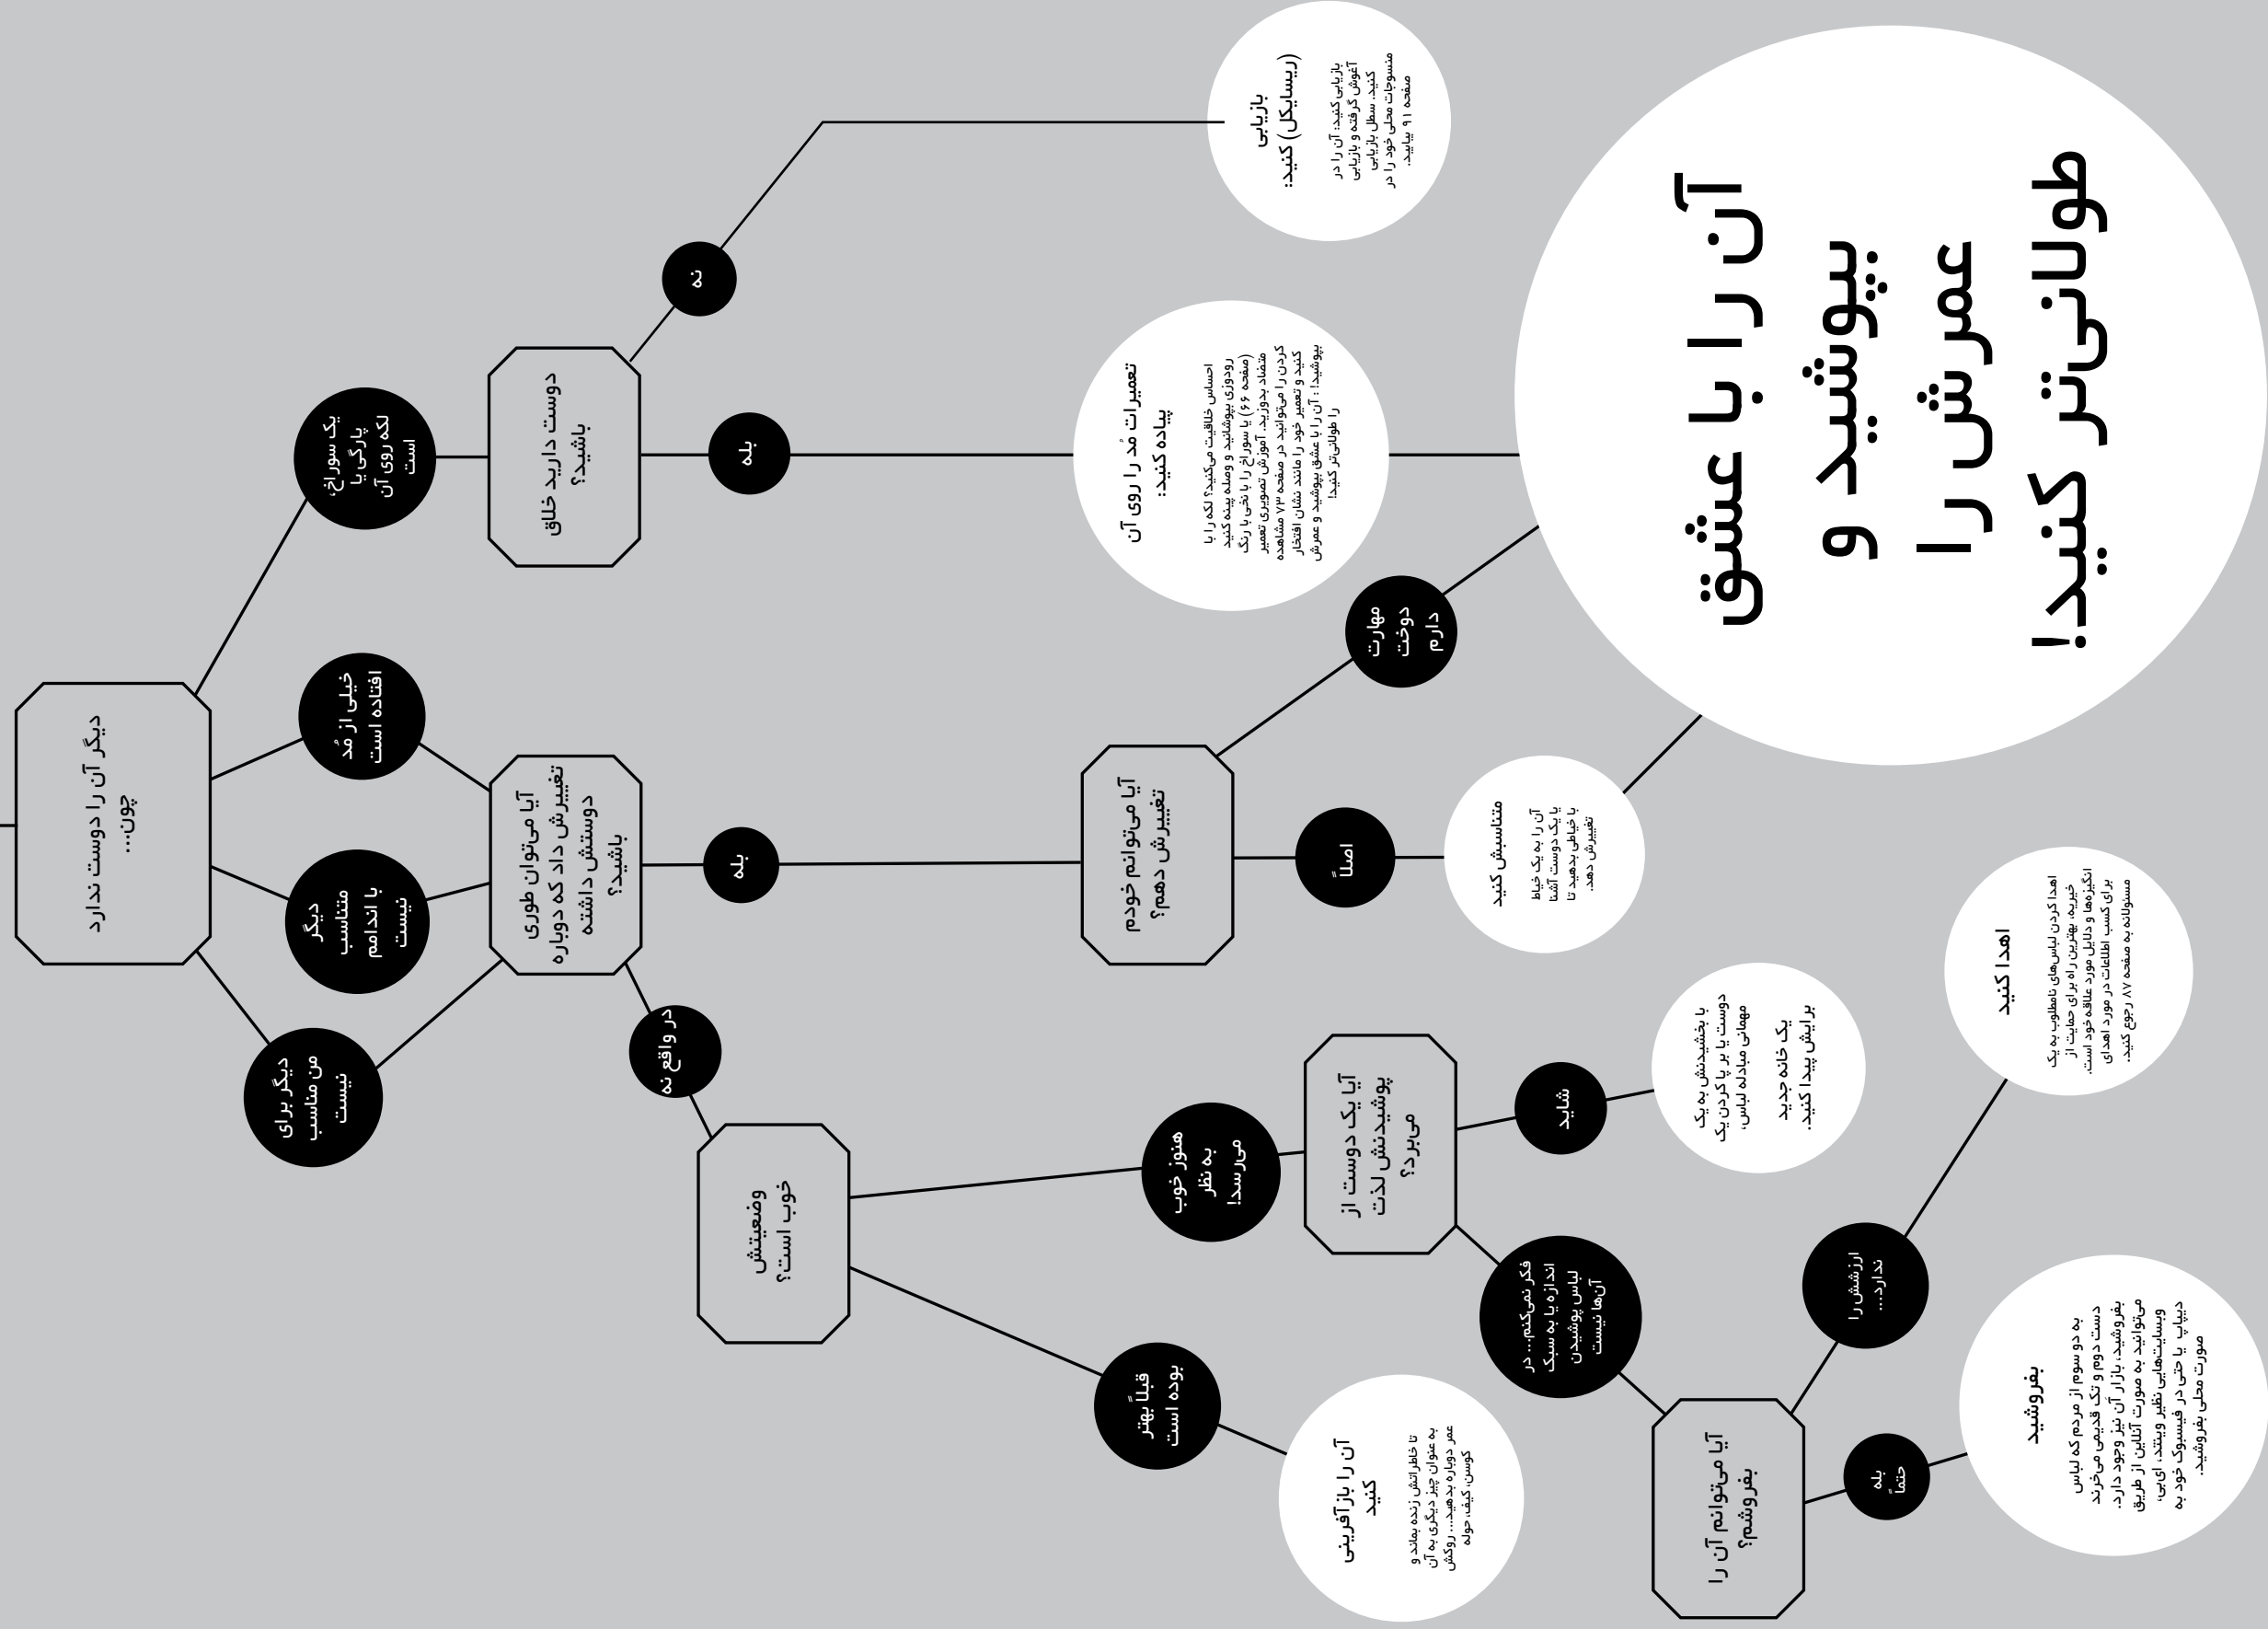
آن را با عشق بپوشید و عمرش را طولانی‌تر کنید!

دیگر آن را دوست ندارد چون...

یک سوراخ، پارگی یا لکه روی آن است

خیلی از مُد افتاده است

دیگر متناسب با اندامم نیست

دیگر برای من مناسب نیست

دوست دارید خلاق باشید؟

نه

بله

بازیابی (ریسایکل) کنید:

بازیابی کنید: آن را در آغوش گرفته و بازیابی کنید. سطل بازیابی منسوجات محلی خود را در صفحه ۹۱ بیابید.

تعمیرات مُد را روی آن پیاده کنید:

احساس خلاقیت می‌کنید؟ لکه را با رودوزی بپوشانید و وصله پینه کنید (صفحه ۶۶) یا سوراخ را با نخ با رنگ متضاد بدوزید. آموزش تصویری تعمیر کردن را می‌توانید در صفحه ۷۳ مشاهده کنید و تعمیر خود را مانند نشان افتخار بپوشید! آن را با عشق بپوشید و عمرش را طولانی‌تر کنید!

آیا می‌توان طوری تغییرش داد که دوباره دوستش داشته باشید؟

بله

آیا می‌توانم خودم تغییرش دهم؟

مهارت دوخت دارم

اصلاً

متناسبش کنید

آن را به یک خیاط یا یک دوست آشنا با خیاطی بدهید تا تغییرش دهد.

در واقع نه

وضعیتش خوب است؟

هنوز خوب به نظر می‌رسد!

قبلاً بهتر بوده است

آن را بازآفرینی کنید

تا خاطراتش زنده بماند و به عنوان چیز دیگری به آن عمر دوباره بدهید... روکش کوسن، کیف، حوله

آیا یک دوست از پوشیدنش لذت می‌برد؟

شاید

با بخشیدنش به یک دوست یا پر کردن یک مهمانی مبادله لباس، یک خانه جدید برایش پیدا کنید.

فکر نمی‌کنم... در اندازه یا به سبک لباس پوشیدن آن‌ها نیست

آیا می‌توانم آن را بفروشم؟

ارزشش را ندارد...

اهدا کنید

اهدا کردن لباس‌های نامطلوب به یک خیریه، بهترین راه برای حمایت از انگیزه‌ها و دلایل مورد علاقه خود است. برای کسب اطلاعات در مورد اهدای مسئولانه به صفحه ۸۷ رجوع کنید.

بله حتماً

بفروشید

به دو سوم از مردم که لباس دست دوم و تک قدیمی می‌خرند بفروشید. بازار آن نیز وجود دارد. می‌توانید به صورت آنلاین از طریق وبسایت‌هایی نظیر وینتد، ای‌بی، دیپاپ یا حتی در فیسبوک خود به صورت محلی بفروشید.